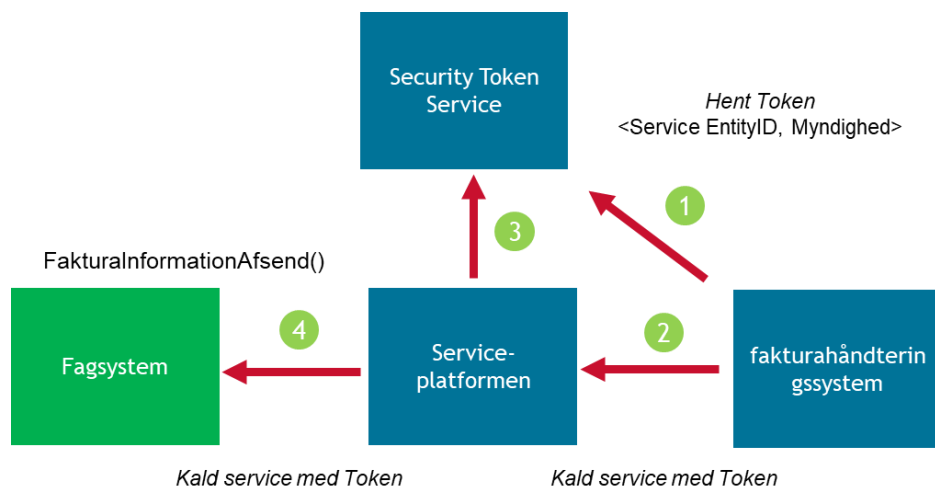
Security Token Service

Hent Token
<Service EntityID, Myndighed>

1

3

FakturaInformationAfsend()

4

2

Fagsystem

Service-platformen

fakturahåndterin gssystem

Kald service med Token

Kald service med Token